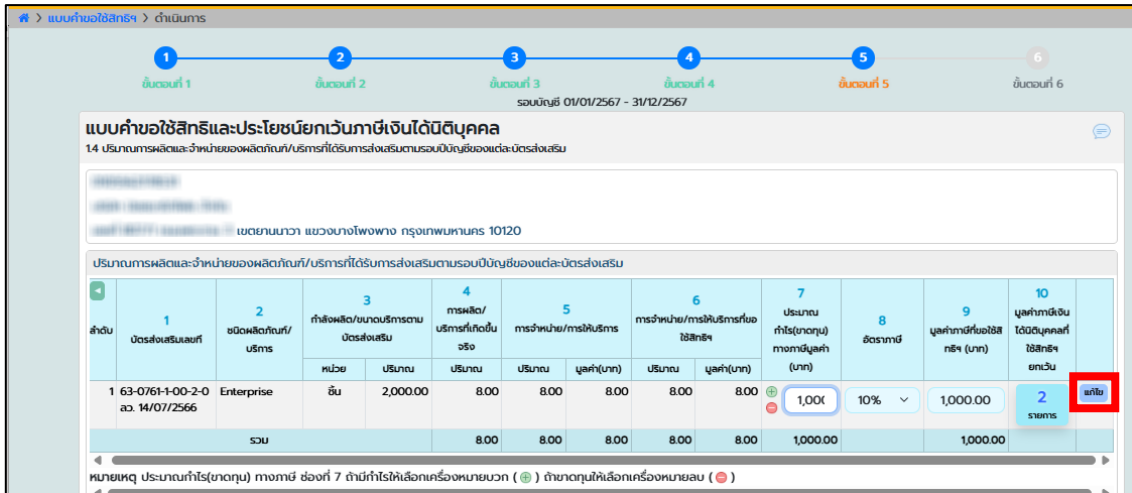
> แบบคำขอใช้สิทธิฯ > ดำเนินการ

1 ขั้นตอนที่ 1
2 ขั้นตอนที่ 2
3 ขั้นตอนที่ 3
4 ขั้นตอนที่ 4
5 ขั้นตอนที่ 5
6 ขั้นตอนที่ 6

รอบบัญชี 01/01/2567 - 31/12/2567

แบบคำขอใช้สิทธิและประโยชน์ยกเว้นภาษีเงินได้นิติบุคคล

1.4 ปริมาณการผลิตและจำหน่ายของผลิตภัณฑ์/บริการที่ได้รับการส่งเสริมตามรอบปีบัญชีของแต่ละบัตรส่งเสริม

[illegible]
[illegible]
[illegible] เขตยานนาวา แขวงบางโพงพาง กรุงเทพมหานคร 10120

ปริมาณการผลิตและจำหน่ายของผลิตภัณฑ์/บริการที่ได้รับการส่งเสริมตามรอบปีบัญชีของแต่ละบัตรส่งเสริม

| ลำดับ | 1 บัตรส่งเสริมเลขที่ | 2 ชนิดผลิตภัณฑ์/บริการ | 3 กำลังผลิต/ขนาดบริการตามบัตรส่งเสริม หน่วย | 3 ปริมาณ | 4 การผลิต/บริการที่เกิดขึ้นจริง ปริมาณ | 5 การจำหน่าย/การให้บริการ ปริมาณ | 5 มูลค่า(บาท) | 6 การจำหน่าย/การให้บริการที่ขอใช้สิทธิฯ ปริมาณ | 6 มูลค่า(บาท) | 7 ประมาณกำไร(ขาดทุน) ทางภาษีมูลค่า (บาท) | 8 อัตราภาษี | 9 มูลค่าภาษีที่ขอใช้สิทธิฯ (บาท) | 10 มูลค่าภาษีเงินได้นิติบุคคลที่ใช้สิทธิฯ ยกเว้น | |
|---|---|---|---|---|---|---|---|---|---|---|---|---|---|---|
| 1 | 63-0761-1-00-2-0 ลว. 14/07/2566 | Enterprise | ชิ้น | 2,000.00 | 8.00 | 8.00 | 8.00 | 8.00 | 8.00 | 1,00( | 10% | 1,000.00 | 2 รายการ | แก้ไข |
| | รวม | | | | 8.00 | 8.00 | 8.00 | 8.00 | 8.00 | 1,000.00 | | 1,000.00 | | |

หมายเหตุ ประมาณกำไร(ขาดทุน) ทางภาษี ช่องที่ 7 ถ้ามีกำไรให้เลือกเครื่องหมายบวก ( + ) ถ้าขาดทุนให้เลือกเครื่องหมายลบ ( − )